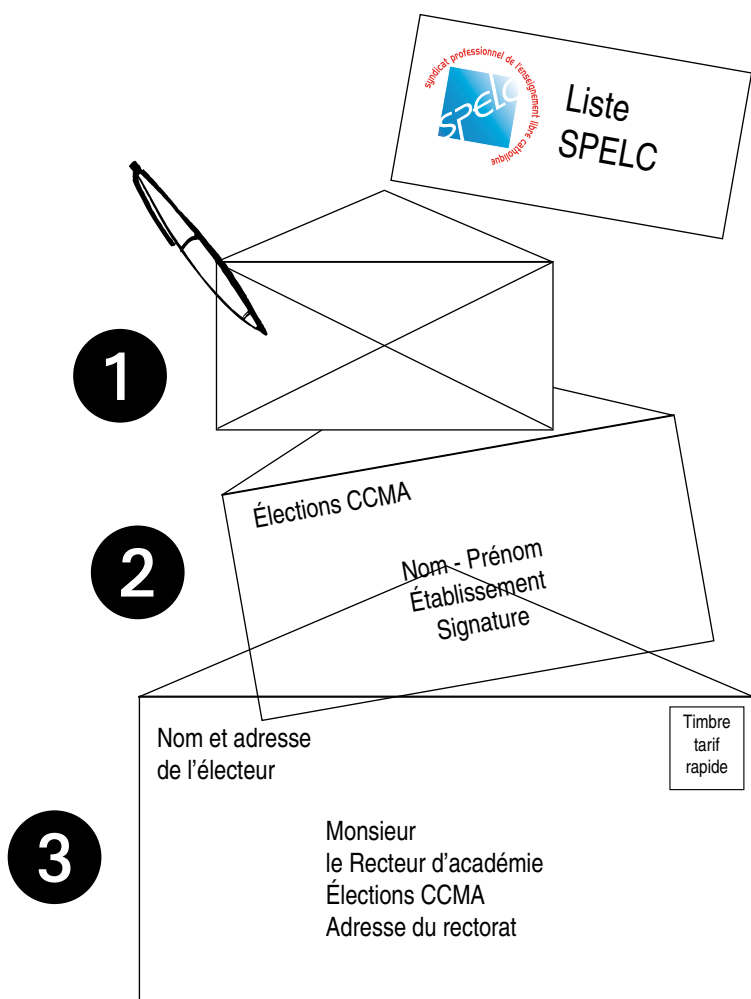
syndicat professionnel de l'enseignement libre catholique
SPELC

Liste
SPELC

1

Élections CCMA

Nom - Prénom
Établissement
Signature

2

Nom et adresse
de l'électeur

Timbre
tarif
rapide

3

Monsieur
le Recteur d'académie
Élections CCMA
Adresse du rectorat